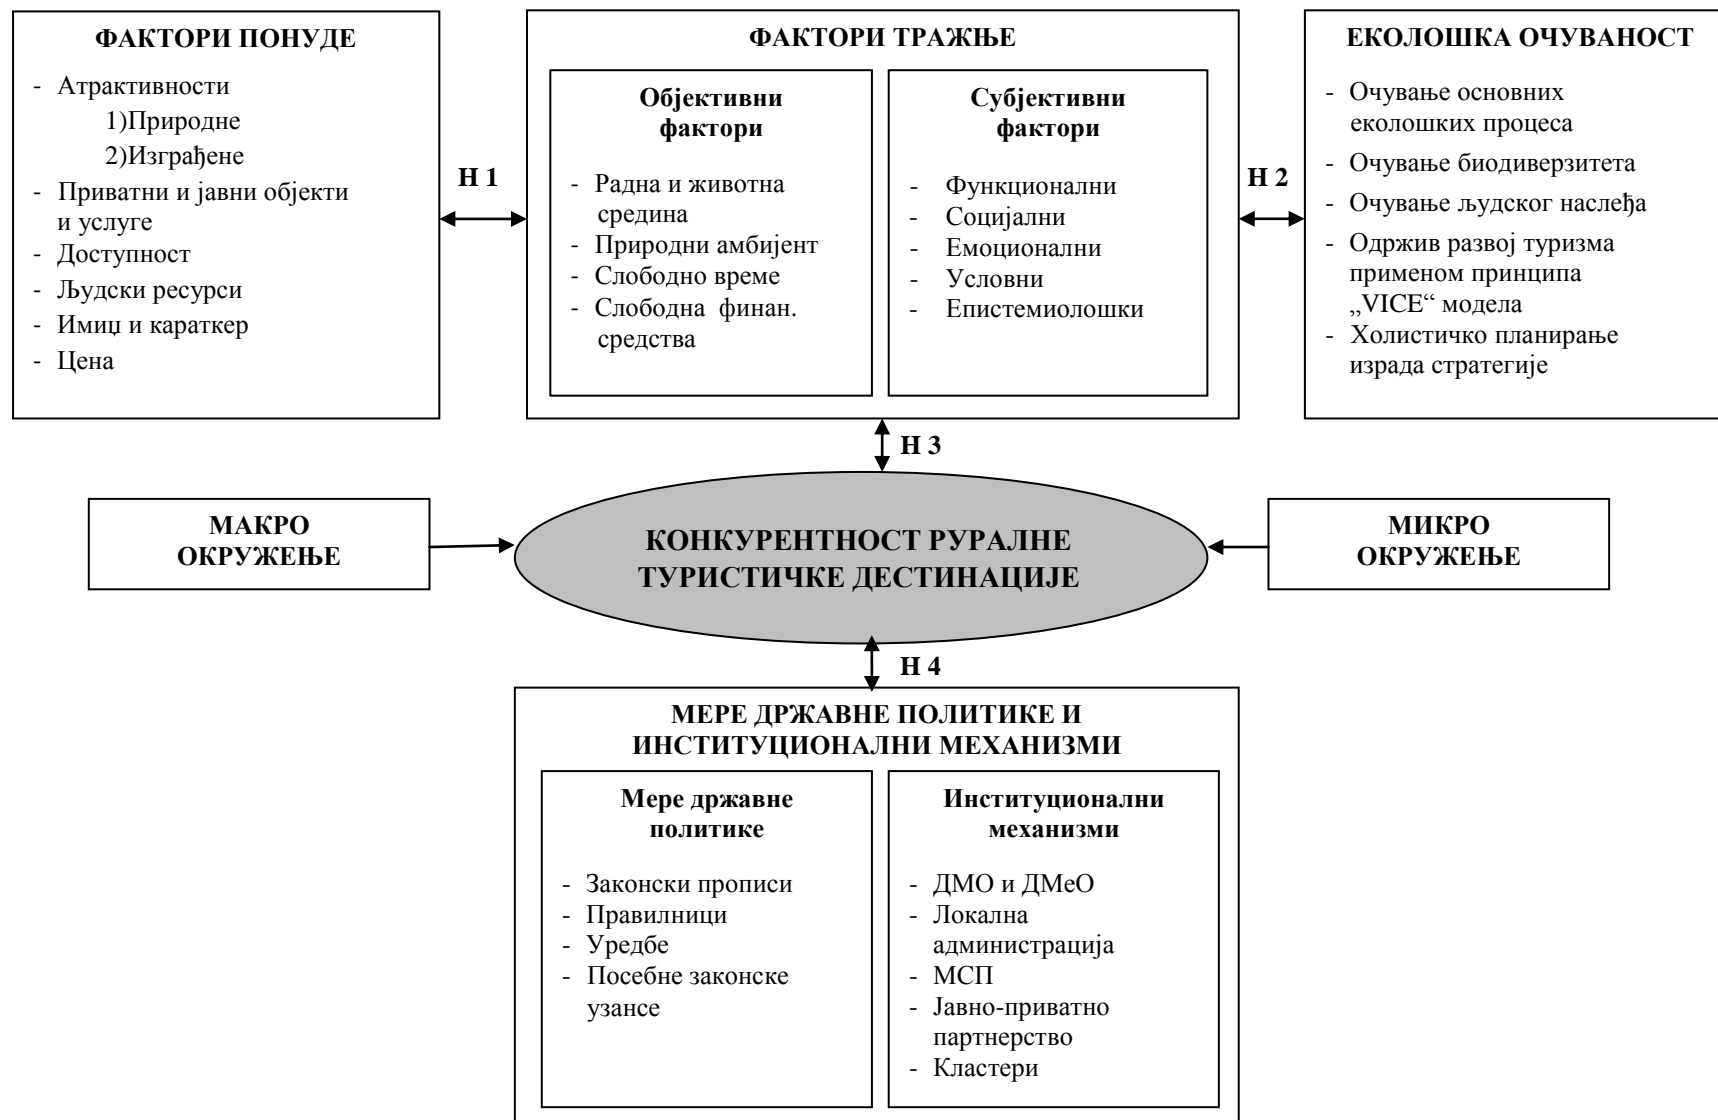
ФАКТОРИ ПОНУДЕ

- Атрактивности
1)Природне
2)Изграђене
- Приватни и јавни објекти и услуге
- Доступност
- Људски ресурси
- Имиџ и караткер
- Цена

H 1

ФАКТОРИ ТРАЖЊЕ

Објективни фактори

- Радна и животна средина
- Природни амбијент
- Слободно време
- Слободна финан. средства

Субјективни фактори

- Функционални
- Социјални
- Емоционални
- Условни
- Епистемиолошки

H 2

ЕКОЛОШКА ОЧУВАНОСТ

- Очување основних еколошких процеса
- Очување биодиверзитета
- Очување људског наслеђа
- Одржив развој туризма применом принципа „VICE“ модела
- Холистичко планирање израда стратегије

H 3

МАКРО ОКРУЖЕЊЕ

КОНКУРЕНТНОСТ РУРАЛНЕ ТУРИСТИЧКЕ ДЕСТИНАЦИЈЕ

МИКРО ОКРУЖЕЊЕ

H 4

МЕРЕ ДРЖАВНЕ ПОЛИТИКЕ И ИНСТИТУЦИОНАЛНИ МЕХАНИЗМИ

Мере државне политике

- Законски прописи
- Правилници
- Уредбе
- Посебне законске узансе

Институционални механизми

- ДМО и ДМеО
- Локална администрација
- МСП
- Јавно-приватно партнерство
- Кластери